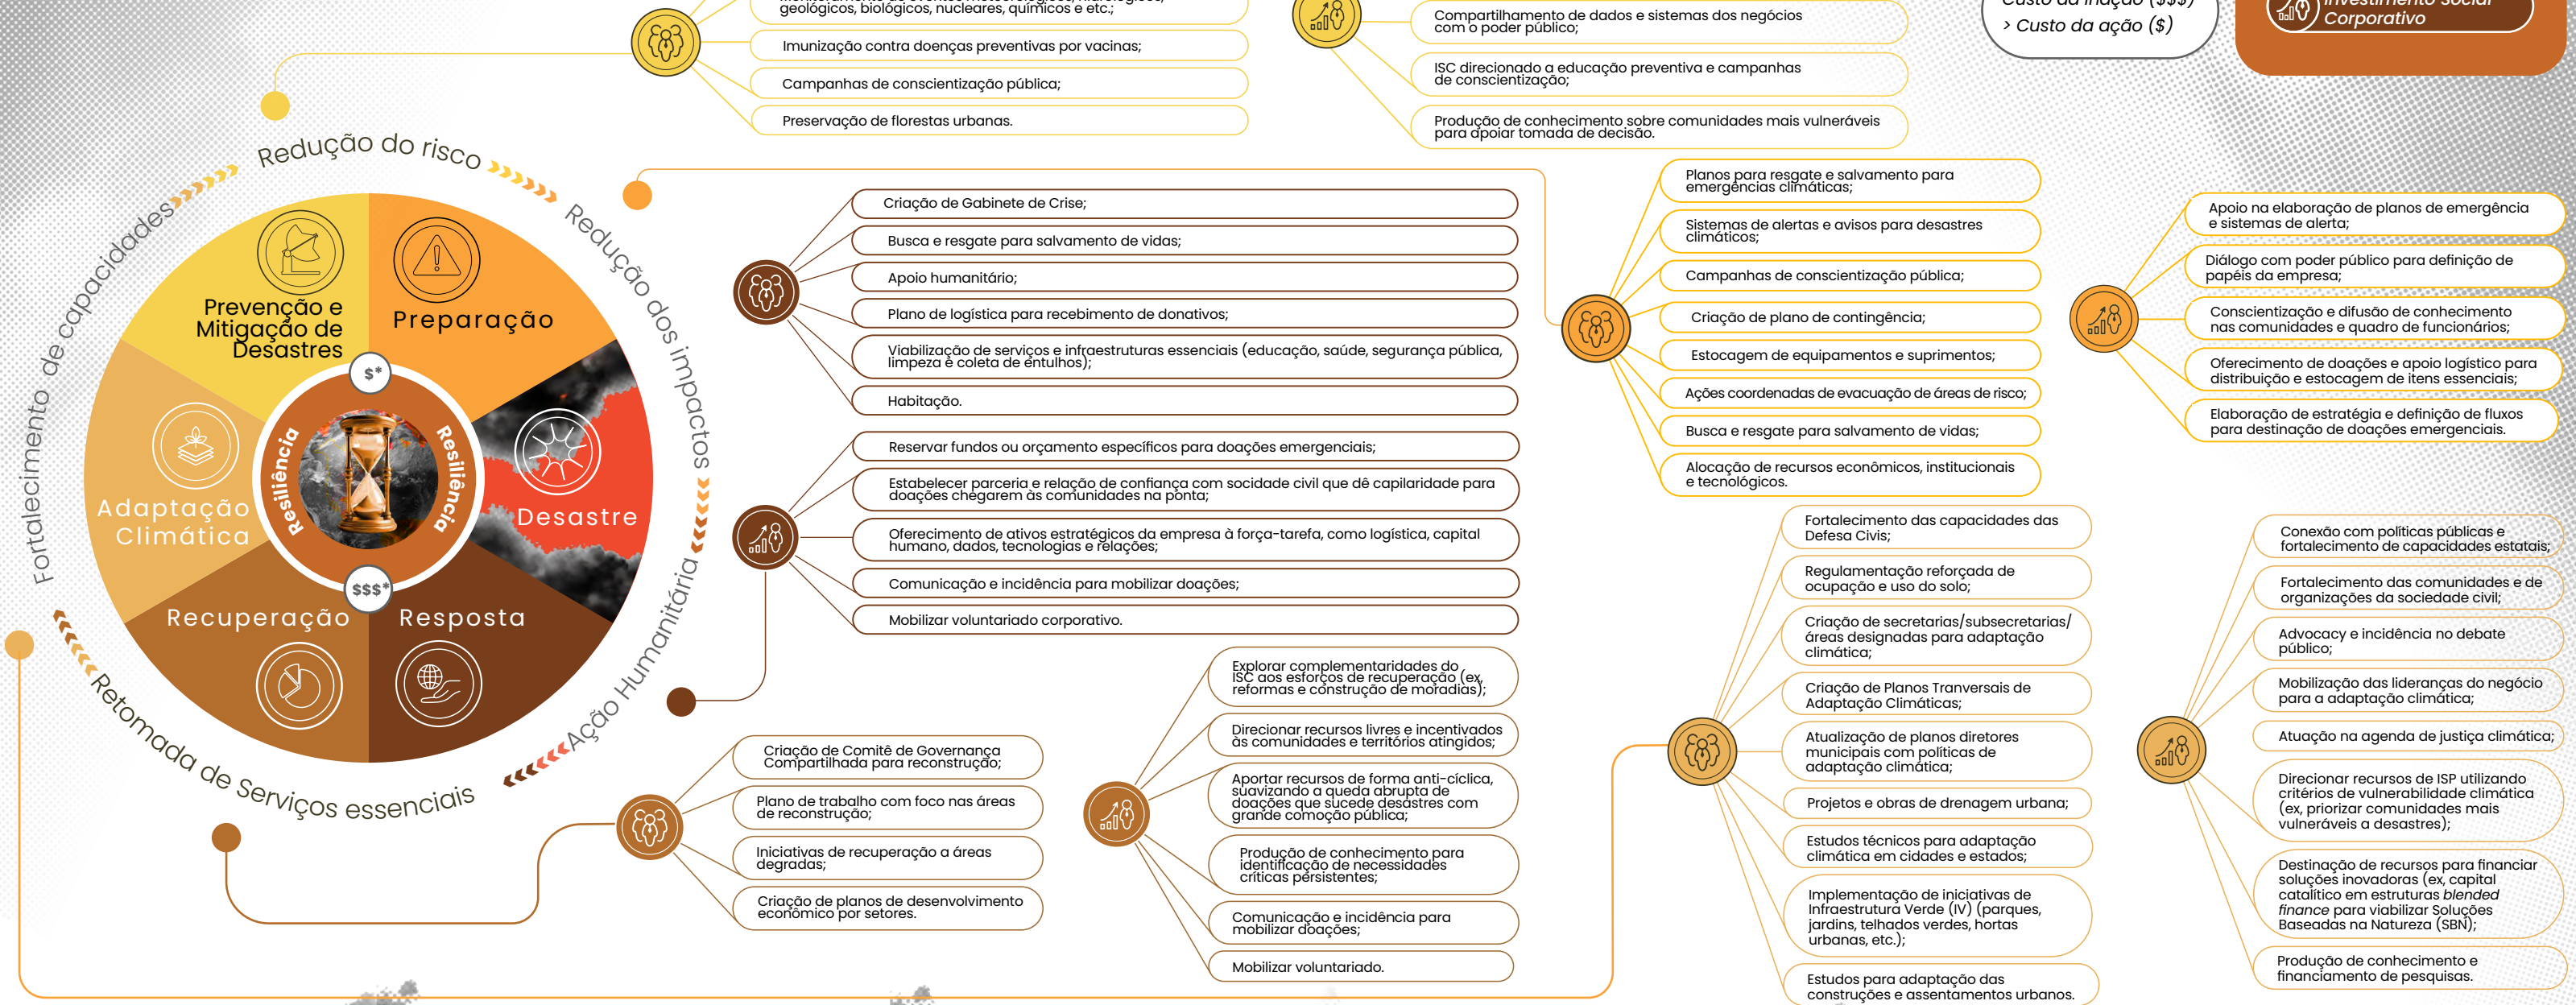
geológicos, biológicos, nucleares, químicos e etc.;
Imunização contra doenças preventivas por vacinas;
Campanhas de conscientização pública;
Preservação de florestas urbanas.

Compartilhamento de dados e sistemas dos negócios com o poder público;
ISC direcionado a educação preventiva e campanhas de conscientização;
Produção de conhecimento sobre comunidades mais vulneráveis para apoiar tomada de decisão.

> Custo da ação ($)

Corporativo

Redução do risco
Redução dos impactos
Ação Humanitária
Retomada de Serviços essenciais
Fortalecimento de capacidades

Prevenção e Mitigação de Desastres
Preparação
Desastre
Resposta
Recuperação
Adaptação Climática
Resiliência
Resiliência
$*
$$$*

Criação de Gabinete de Crise;
Busca e resgate para salvamento de vidas;
Apoio humanitário;
Plano de logística para recebimento de donativos;
Viabilização de serviços e infraestruturas essenciais (educação, saúde, segurança pública, limpeza e coleta de entulhos);
Habitação.

Reservar fundos ou orçamento específicos para doações emergenciais;
Estabelecer parceria e relação de confiança com sociedade civil que dê capilaridade para doações chegarem às comunidades na ponta;
Oferecimento de ativos estratégicos da empresa à força-tarefa, como logística, capital humano, dados, tecnologias e relações;
Comunicação e incidência para mobilizar doações;
Mobilizar voluntariado corporativo.

Planos para resgate e salvamento para emergências climáticas;
Sistemas de alertas e avisos para desastres climáticos;
Campanhas de conscientização pública;
Criação de plano de contingência;
Estocagem de equipamentos e suprimentos;
Ações coordenadas de evacuação de áreas de risco;
Busca e resgate para salvamento de vidas;
Alocação de recursos econômicos, institucionais e tecnológicos.

Apoio na elaboração de planos de emergência e sistemas de alerta;
Diálogo com poder público para definição de papéis da empresa;
Conscientização e difusão de conhecimento nas comunidades e quadro de funcionários;
Oferecimento de doações e apoio logístico para distribuição e estocagem de itens essenciais;
Elaboração de estratégia e definição de fluxos para destinação de doações emergenciais.

Explorar complementaridades do ISC aos esforços de recuperação (ex, reformas e construção de moradias);
Direcionar recursos livres e incentivados às comunidades e territórios atingidos;
Aportar recursos de forma anti-cíclica, suavizando a queda abrupta de doações que sucede desastres com grande comoção pública;
Produção de conhecimento para identificação de necessidades críticas persistentes;
Comunicação e incidência para mobilizar doações;
Mobilizar voluntariado.

Criação de Comitê de Governança Compartilhada para reconstrução;
Plano de trabalho com foco nas áreas de reconstrução;
Iniciativas de recuperação a áreas degradas;
Criação de planos de desenvolvimento econômico por setores.

Fortalecimento das capacidades das Defesa Civis;
Regulamentação reforçada de ocupação e uso do solo;
Criação de secretarias/subsecretarias/ áreas designadas para adaptação climática;
Criação de Planos Tranversais de Adaptação Climáticas;
Atualização de planos diretores municipais com políticas de adaptação climática;
Projetos e obras de drenagem urbana;
Estudos técnicos para adaptação climática em cidades e estados;
Implementação de iniciativas de Infraestrutura Verde (IV) (parques, jardins, telhados verdes, hortas urbanas, etc.);
Estudos para adaptação das construções e assentamentos urbanos.

Conexão com políticas públicas e fortalecimento de capacidades estatais;
Fortalecimento das comunidades e de organizações da sociedade civil;
Advocacy e incidência no debate público;
Mobilização das lideranças do negócio para a adaptação climática;
Atuação na agenda de justiça climática;
Direcionar recursos de ISP utilizando critérios de vulnerabilidade climática (ex, priorizar comunidades mais vulneráveis a desastres);
Destinação de recursos para financiar soluções inovadoras (ex, capital catalítico em estruturas blended finance para viabilizar Soluções Baseadas na Natureza (SBN);
Produção de conhecimento e financiamento de pesquisas.